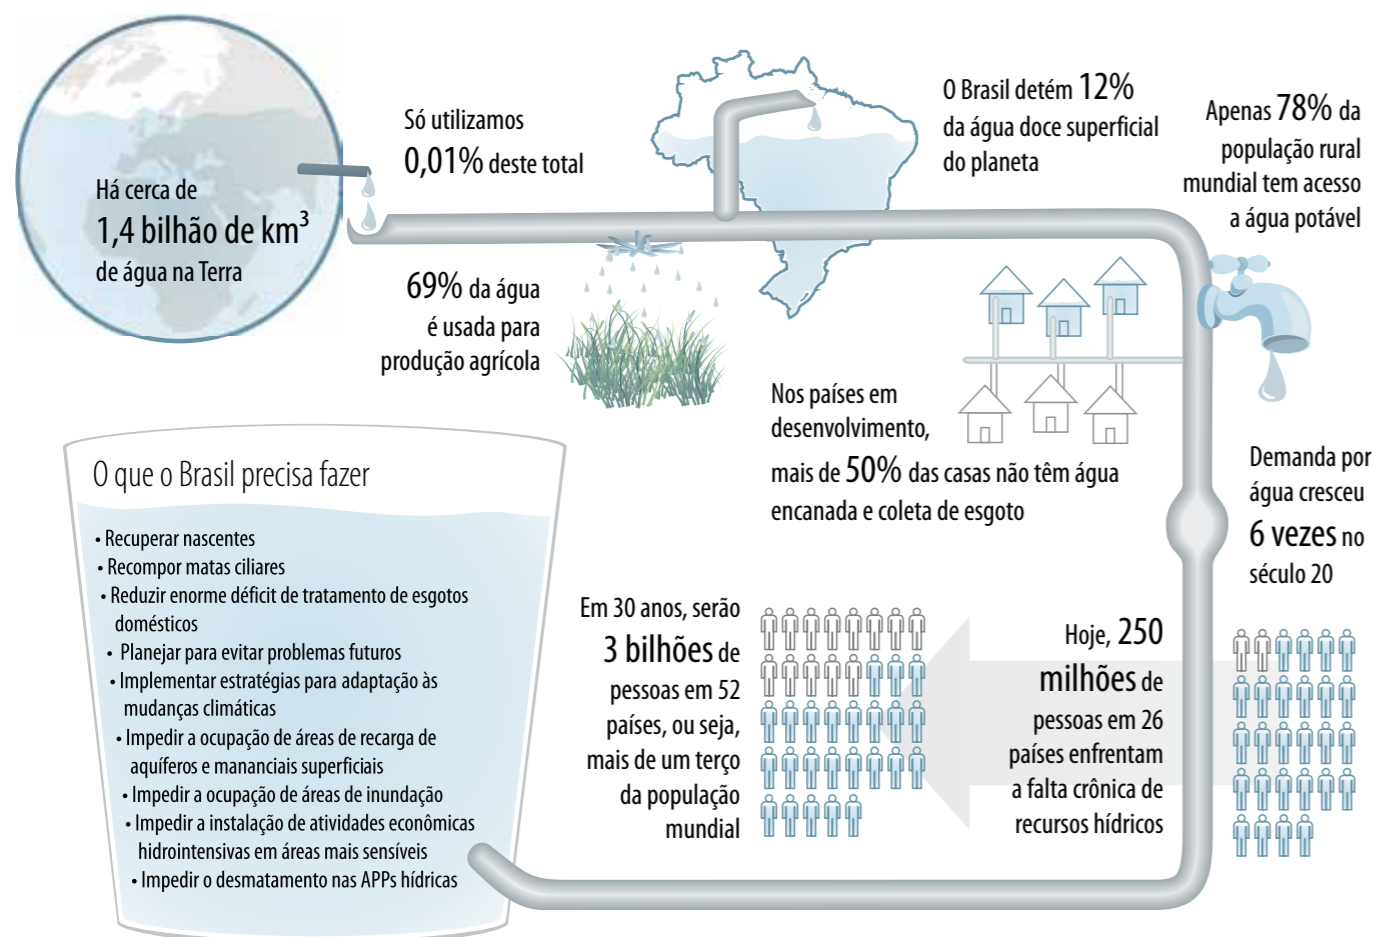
Há cerca de
1,4 bilhão de km$^3$
de água na Terra

Só utilizamos
0,01% deste total

O Brasil detém 12%
da água doce superficial
do planeta

Apenas 78% da
população rural
mundial tem acesso
a água potável

69% da água
é usada para
produção agrícola

Nos países em
desenvolvimento,
mais de 50% das casas não têm água
encanada e coleta de esgoto

Demanda por
água cresceu
6 vezes no
século 20

O que o Brasil precisa fazer

• Recuperar nascentes
• Recompor matas ciliares
• Reduzir enorme déficit de tratamento de esgotos domésticos
• Planejar para evitar problemas futuros
• Implementar estratégias para adaptação às mudanças climáticas
• Impedir a ocupação de áreas de recarga de aquíferos e mananciais superficiais
• Impedir a ocupação de áreas de inundação
• Impedir a instalação de atividades econômicas hidrointensivas em áreas mais sensíveis
• Impedir o desmatamento nas APPs hídricas

Em 30 anos, serão
3 bilhões de
pessoas em 52
países, ou seja,
mais de um terço
da população
mundial

Hoje, 250
milhões de
pessoas em 26
países enfrentam
a falta crônica de
recursos hídricos